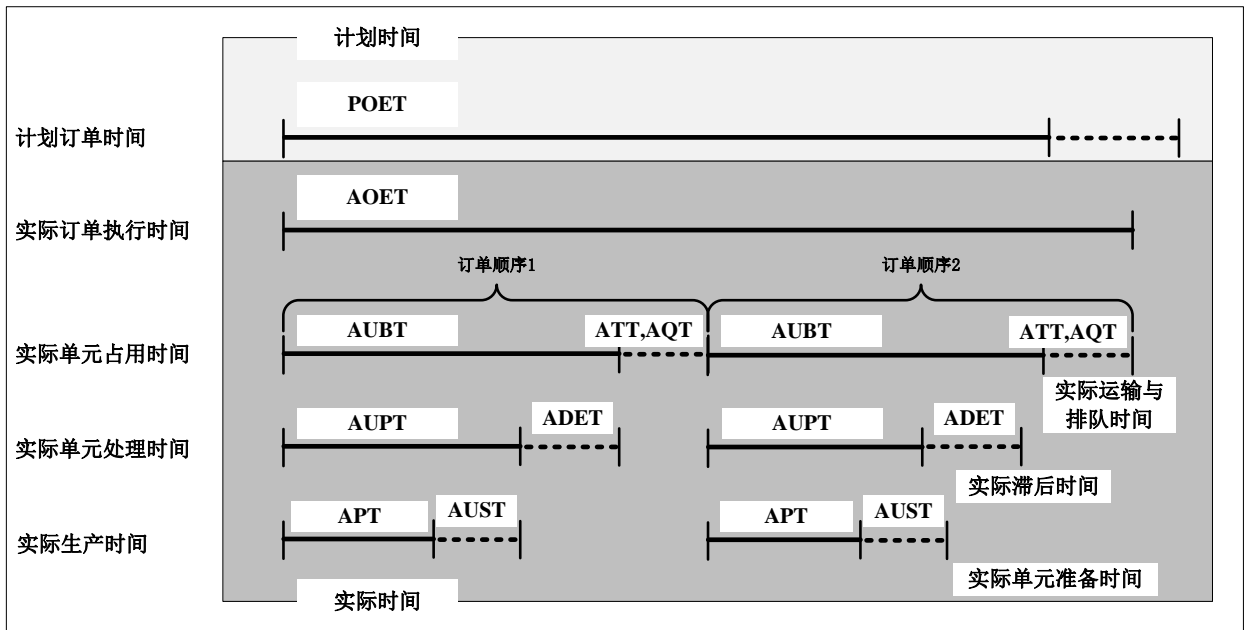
计划时间

计划订单时间

POET

实际订单执行时间

AOET

订单顺序1

订单顺序2

实际单元占用时间

AUBT

ATT,AQT

AUBT

ATT,AQT

实际运输与排队时间

实际单元处理时间

AUPT

ADET

AUPT

ADET

实际滞后时间

实际生产时间

APT

AUST

APT

AUST

实际单元准备时间

实际时间